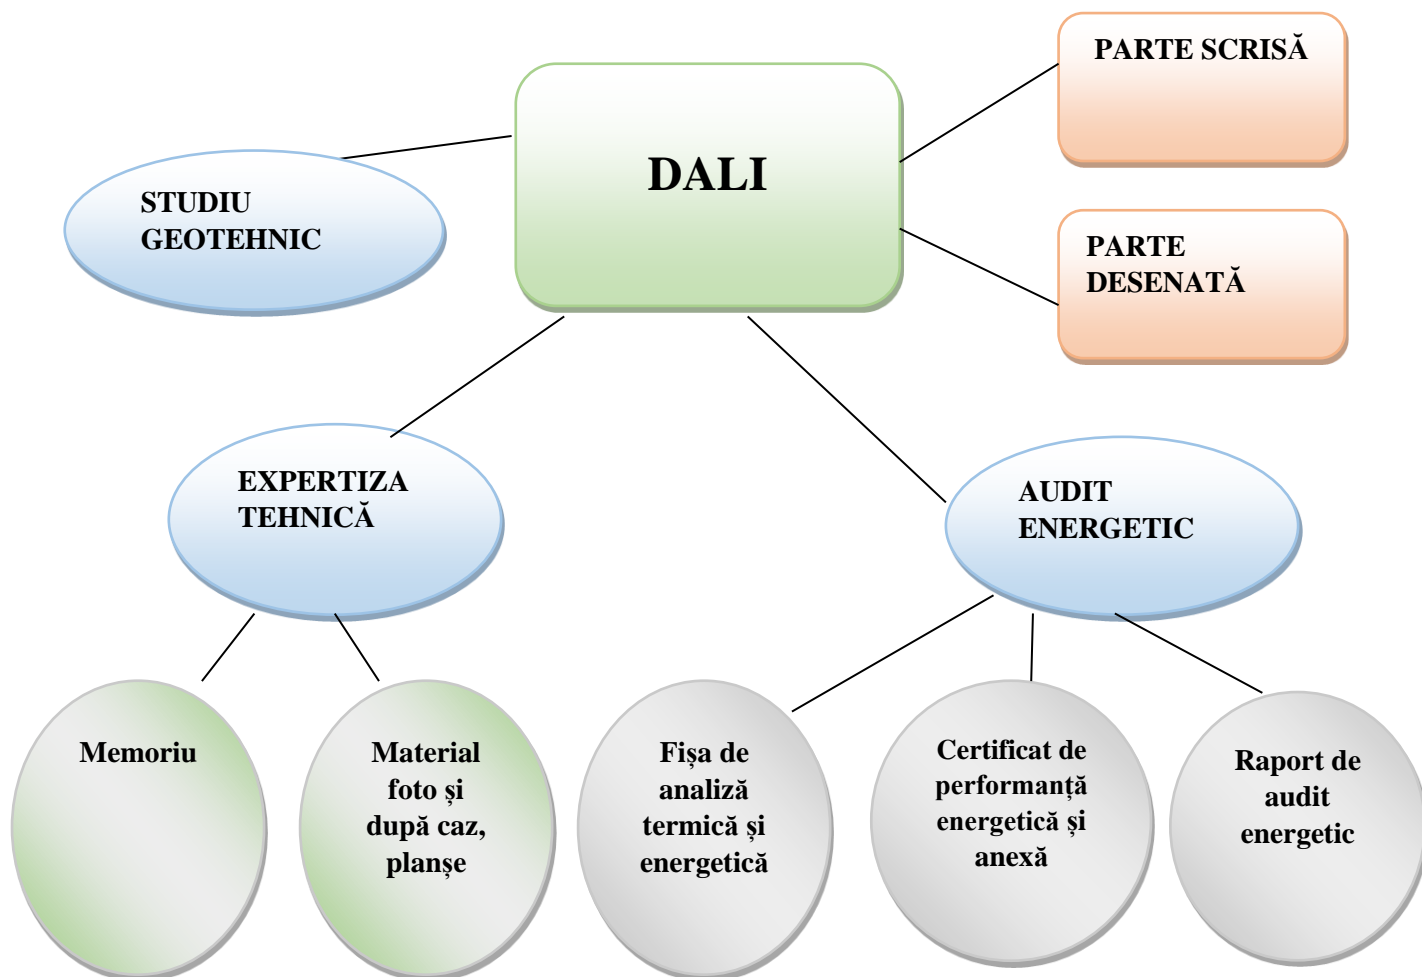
DALI

PARTE SCRISĂ

STUDIU GEOTEHNIC

PARTE DESENATĂ

EXPERTIZA TEHNICĂ

AUDIT ENERGETIC

Memoriu

Material foto și după caz, planșe

Fișa de analiză termică și energetică

Certificat de performanță energetică și anexă

Raport de audit energetic